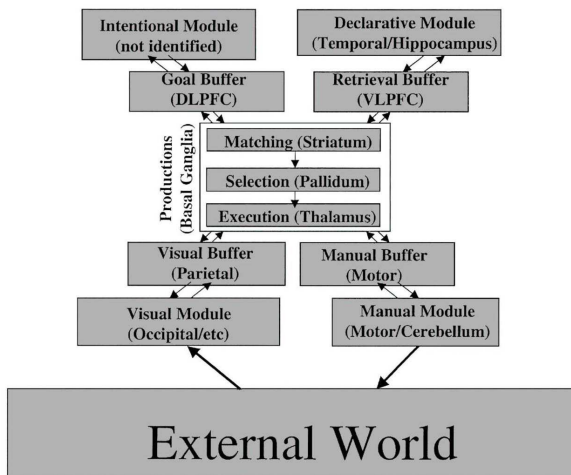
Intentional Module
(not identified)

Declarative Module
(Temporal/Hippocampus)

Goal Buffer
(DLPFC)

Retrieval Buffer
(VLPFC)

Productions
(Basal Ganglia)

Matching (Striatum)

Selection (Pallidum)

Execution (Thalamus)

Visual Buffer
(Parietal)

Manual Buffer
(Motor)

Visual Module
(Occipital/etc)

Manual Module
(Motor/Cerebellum)

External World